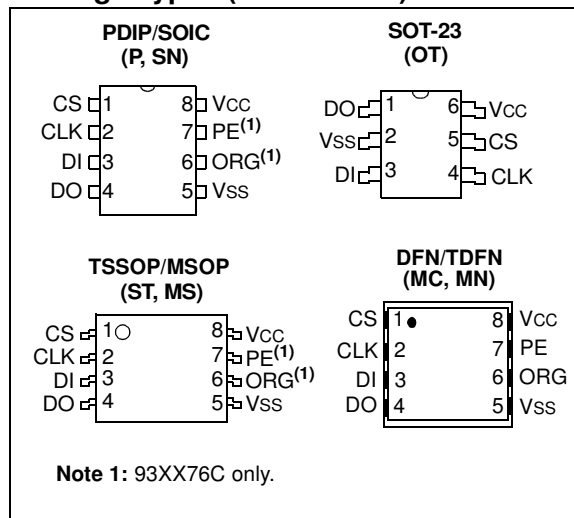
PDIP/SOIC
(P, SN)

CS 1
CLK 2
DI 3
DO 4
8 VCC
7 PE$^{(1)}$
6 ORG$^{(1)}$
5 VSS

SOT-23
(OT)

DO 1
VSS 2
DI 3
6 VCC
5 CS
4 CLK

TSSOP/MSOP
(ST, MS)

CS 1
CLK 2
DI 3
DO 4
8 VCC
7 PE$^{(1)}$
6 ORG$^{(1)}$
5 VSS

DFN/TDFN
(MC, MN)

CS 1
CLK 2
DI 3
DO 4
8 VCC
7 PE
6 ORG
5 VSS

Note 1: 93XX76C only.